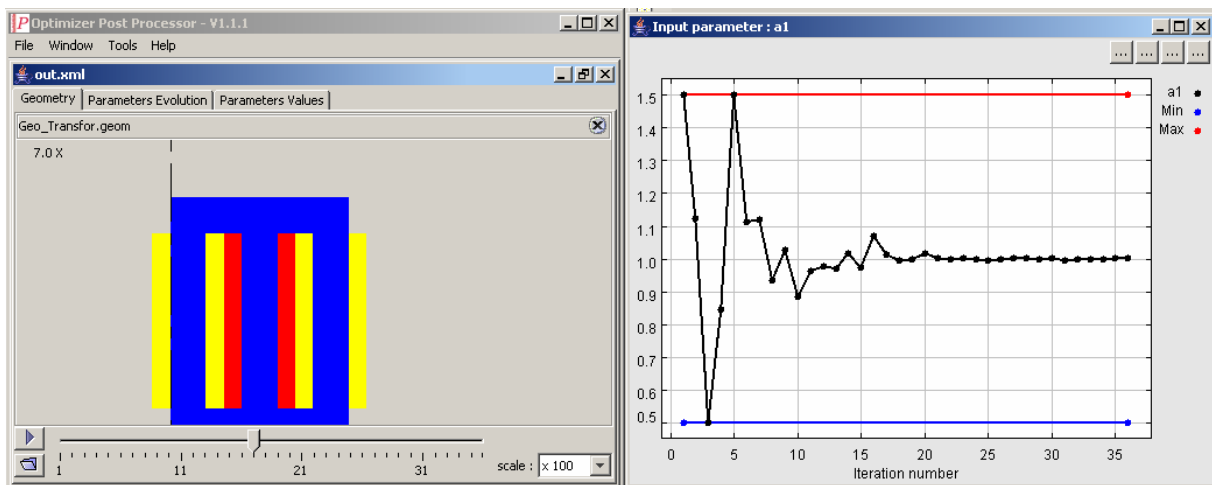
Optimizer Post Processor - V1.1.1
File Window Tools Help
out.xml
Geometry Parameters Evolution Parameters Values
Geo_Transfor.geom
7.0 X
1 11 21 31
scale : x 100

Input parameter : a1
... ... ... ...
1.5
1.4
1.3
1.2
1.1
1.0
0.9
0.8
0.7
0.6
0.5
0 5 10 15 20 25 30 35
Iteration number
a1
Min
Max